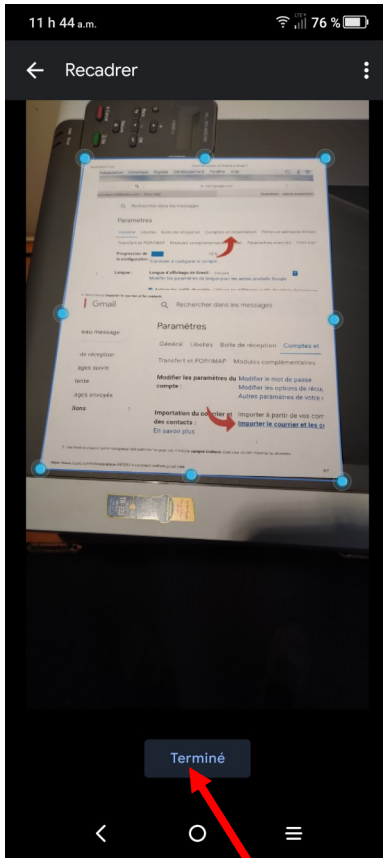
11 h 44 a.m.
76 %
Recadrer

Rechercher dans les messages
Paramètres
Transfert et POP/IMAP
Modules complémentaires

Gmail
Rechercher dans les messages
Paramètres
Général
Libellés
Boîte de réception
Comptes et
Transfert et POP/IMAP
Modules complémentaires
Modifier les paramètres du compte :
Modifier le mot de passe
Modifier les options de récu
Autres paramètres de votre
Importation du courrier et des contacts :
En savoir plus
Importer à partir de vos com
Importer le courrier et les c
eau message
de réception
ages suivis
tente
ages envoyés
llons

Terminé